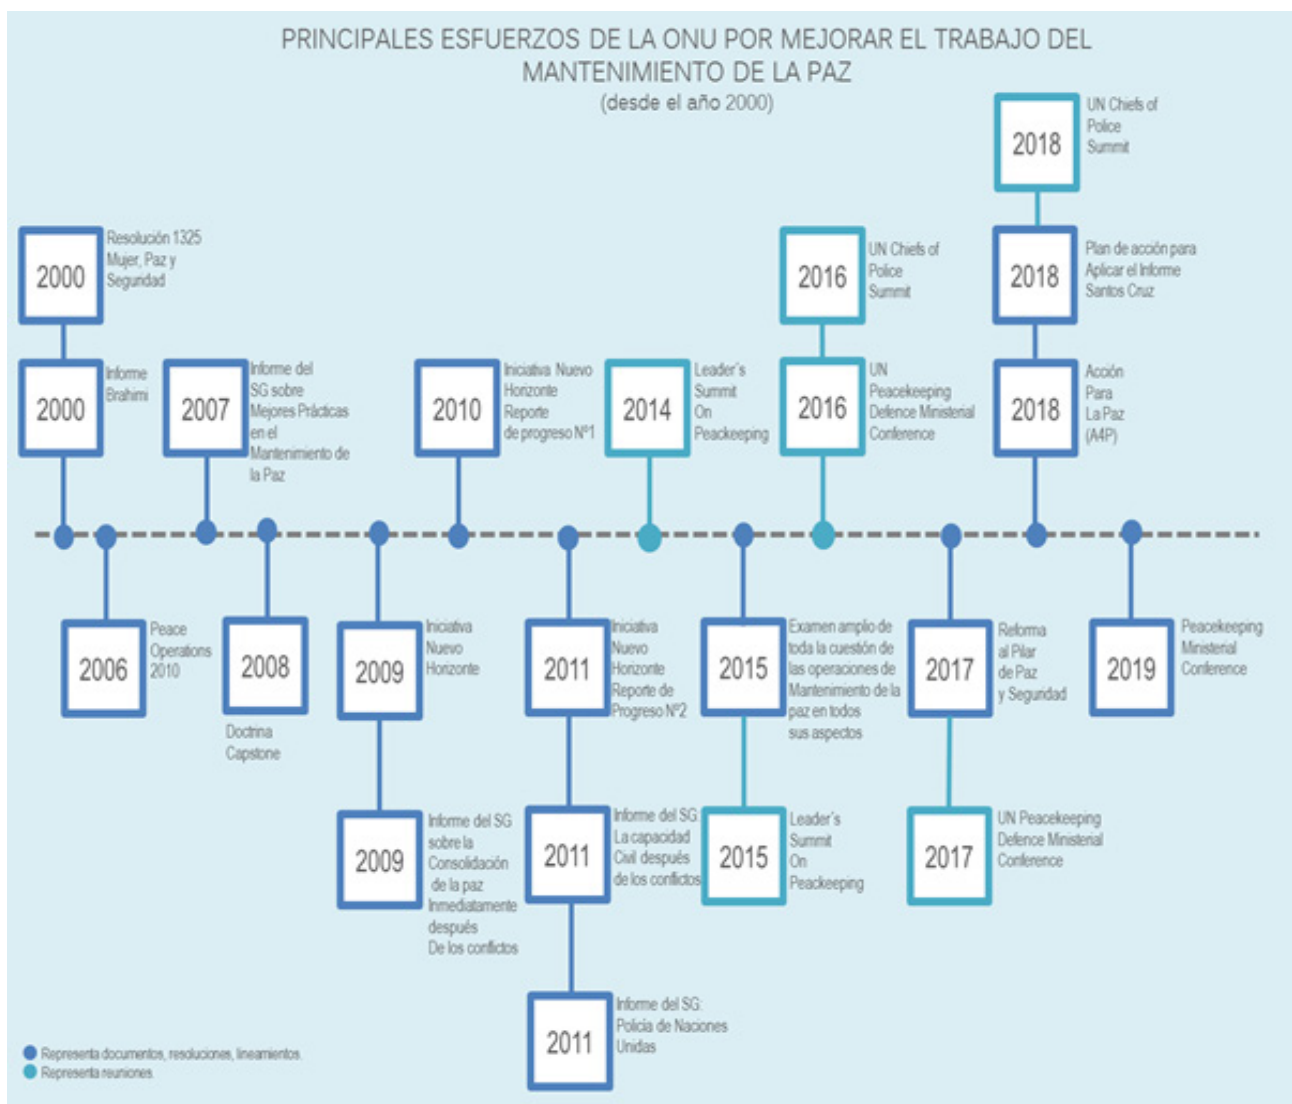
PRINCIPALES ESFUERZOS DE LA ONU POR MEJORAR EL TRABAJO DEL MANTENIMIENTO DE LA PAZ
(desde el año 2000)

2018 UN Chiefs of Police Summit

2000 Resolución 1325 Mujer, Paz y Seguridad

2016 UN Chiefs of Police Summit

2018 Plan de acción para Aplicar el Informe Santos Cruz

2000 Informe Brahimi

2007 Informe del SG sobre Mejores Prácticas en el Mantenimiento de la Paz

2010 Iniciativa Nuevo Horizonte Reporte de progreso Nº1

2014 Leader's Summit On Peacekeeping

2016 UN Peacekeeping Defence Ministerial Conference

2018 Acción Para La Paz (A4P)

2006 Peace Operations 2010

2008 Doctrina Capstone

2009 Iniciativa Nuevo Horizonte

2011 Iniciativa Nuevo Horizonte Reporte de Progreso Nº2

2015 Examen amplio de toda la cuestión de las operaciones de Mantenimiento de la paz en todos sus aspectos

2017 Reforma al Pilar de Paz y Seguridad

2019 Peacekeeping Ministerial Conference

2009 Informe del SG sobre la Consolidación de la paz Inmediatamente después De los conflictos

2011 Informe del SG La capacidad Civil después de los conflictos

2015 Leader's Summit On Peacekeeping

2017 UN Peacekeeping Defence Ministerial Conference

2011 Informe del SG: Policía de Naciones Unidas

Representa documentos, resoluciones, lineamientos
Representa reuniones